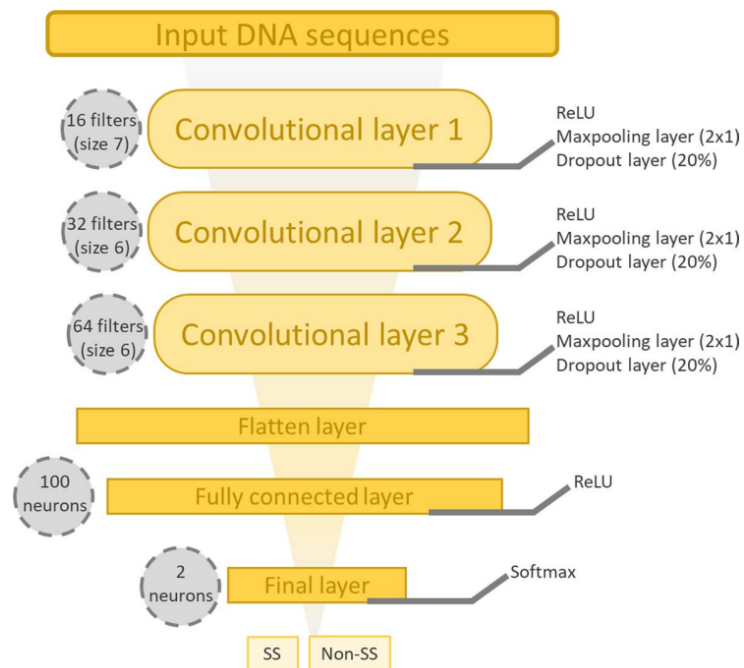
Input DNA sequences

16 filters (size 7)

Convolutional layer 1

ReLU
Maxpooling layer (2x1)
Dropout layer (20%)

32 filters (size 6)

Convolutional layer 2

ReLU
Maxpooling layer (2x1)
Dropout layer (20%)

64 filters (size 6)

Convolutional layer 3

ReLU
Maxpooling layer (2x1)
Dropout layer (20%)

Flatten layer

100 neurons

Fully connected layer

ReLU

2 neurons

Final layer

Softmax

SS

Non-SS